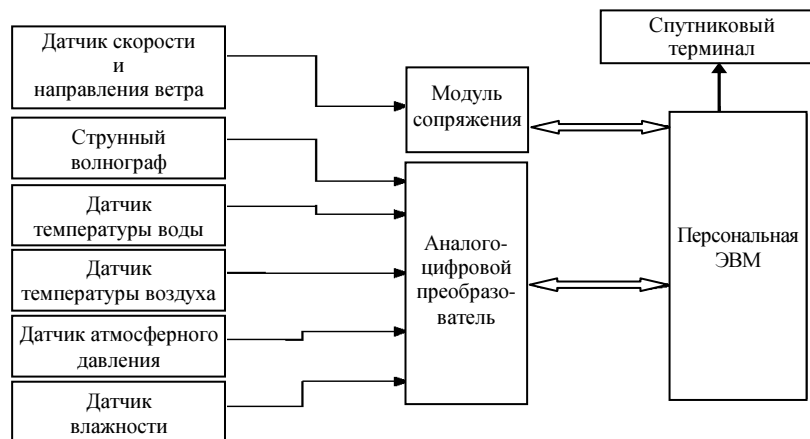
Датчик скорости и направления ветра

Струнный волнограф

Датчик температуры воды

Датчик температуры воздуха

Датчик атмосферного давления

Датчик влажности

Модуль сопряжения

Аналого-цифровой преобразователь

Спутниковый терминал

Персональная ЭВМ